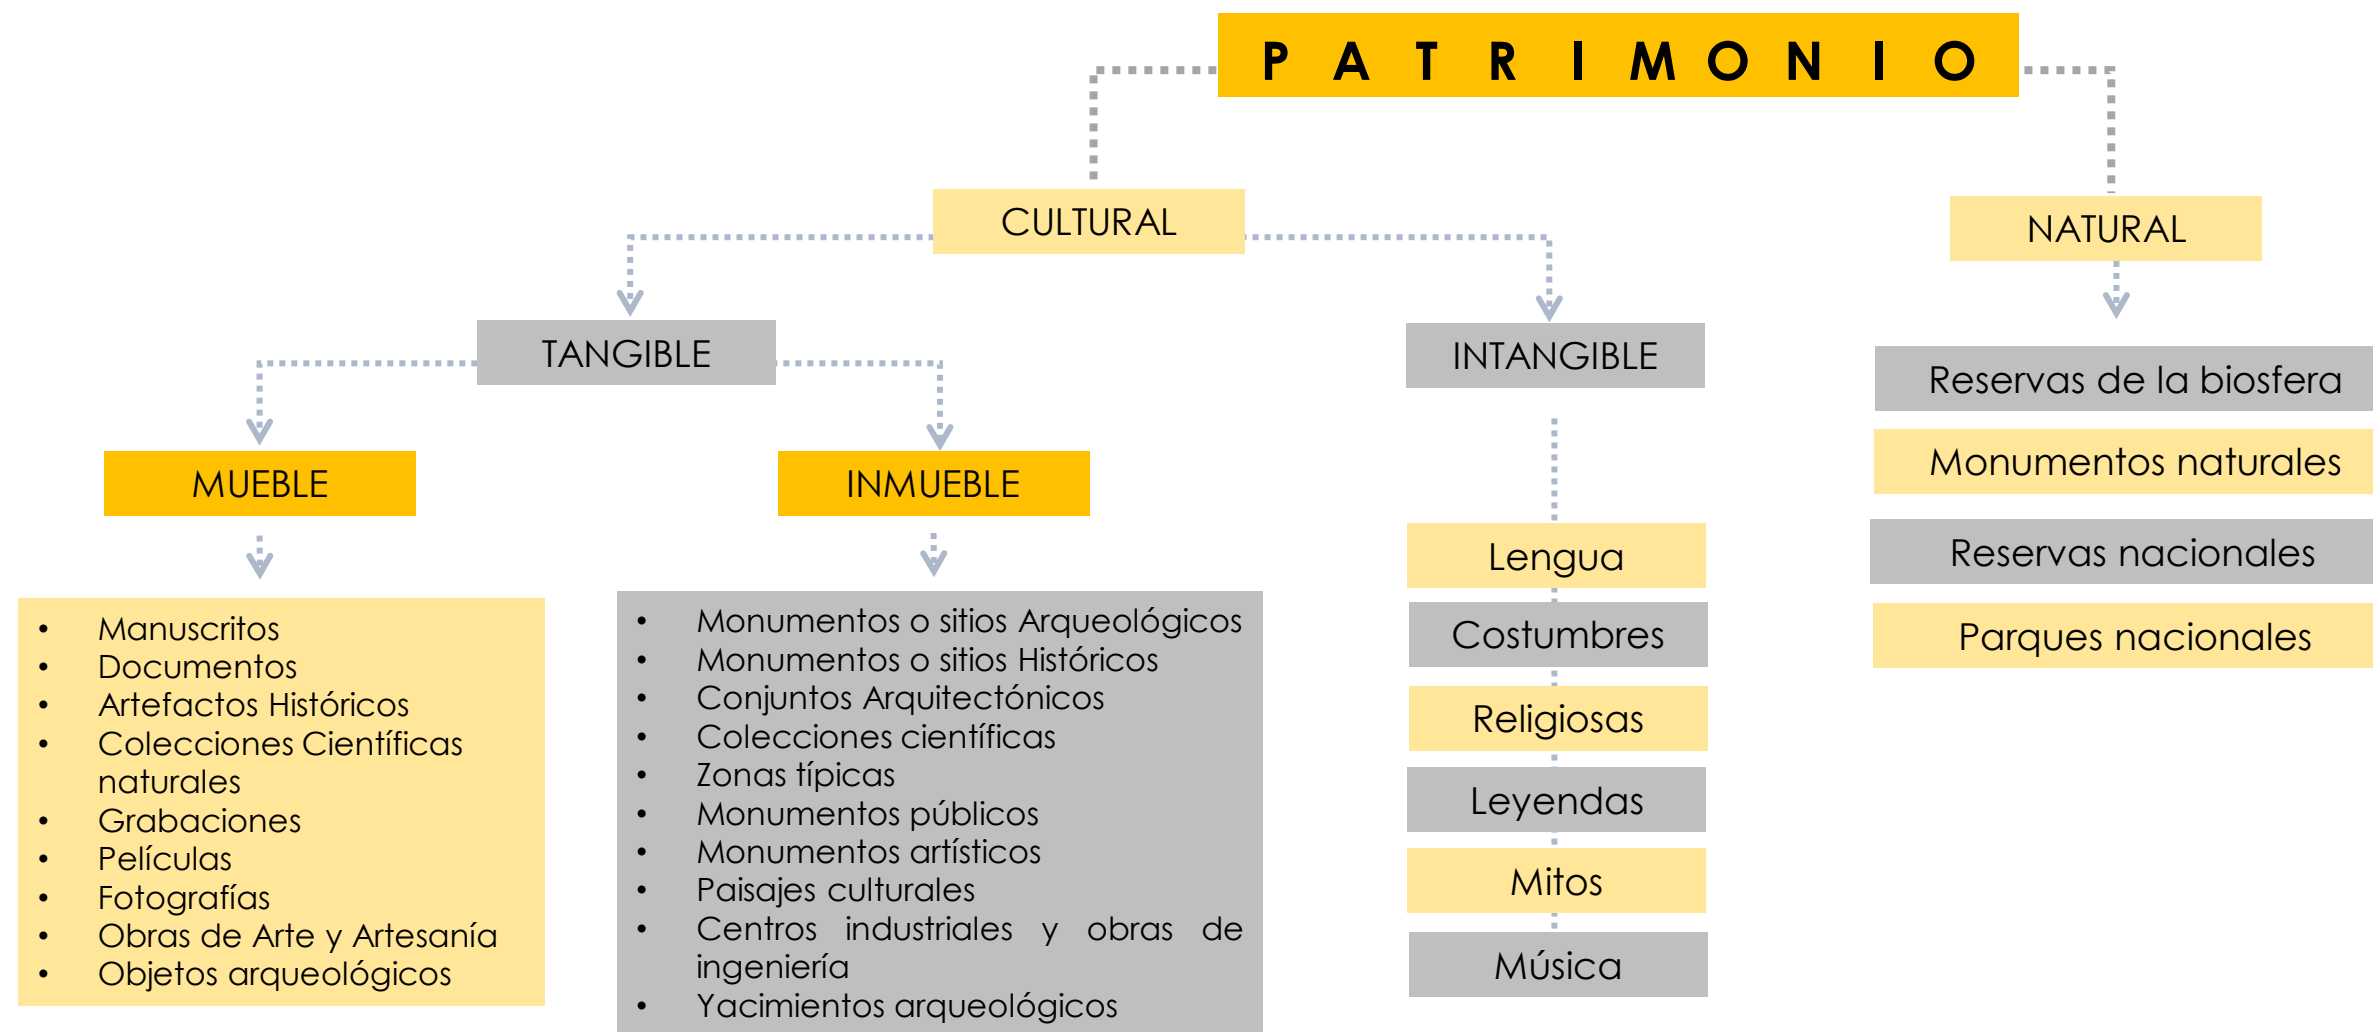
P A T R I M O N I O

CULTURAL

NATURAL

TANGIBLE

INTANGIBLE

MUEBLE

INMUEBLE

- Manuscritos
- Documentos
- Artefactos Históricos
- Colecciones Científicas naturales
- Grabaciones
- Películas
- Fotografías
- Obras de Arte y Artesanía
- Objetos arqueológicos

- Monumentos o sitios Arqueológicos
- Monumentos o sitios Históricos
- Conjuntos Arquitectónicos
- Colecciones científicas
- Zonas típicas
- Monumentos públicos
- Monumentos artísticos
- Paisajes culturales
- Centros industriales y obras de ingeniería
- Yacimientos arqueológicos

Lengua

Costumbres

Religiosas

Leyendas

Mitos

Música

Reservas de la biosfera

Monumentos naturales

Reservas nacionales

Parques nacionales